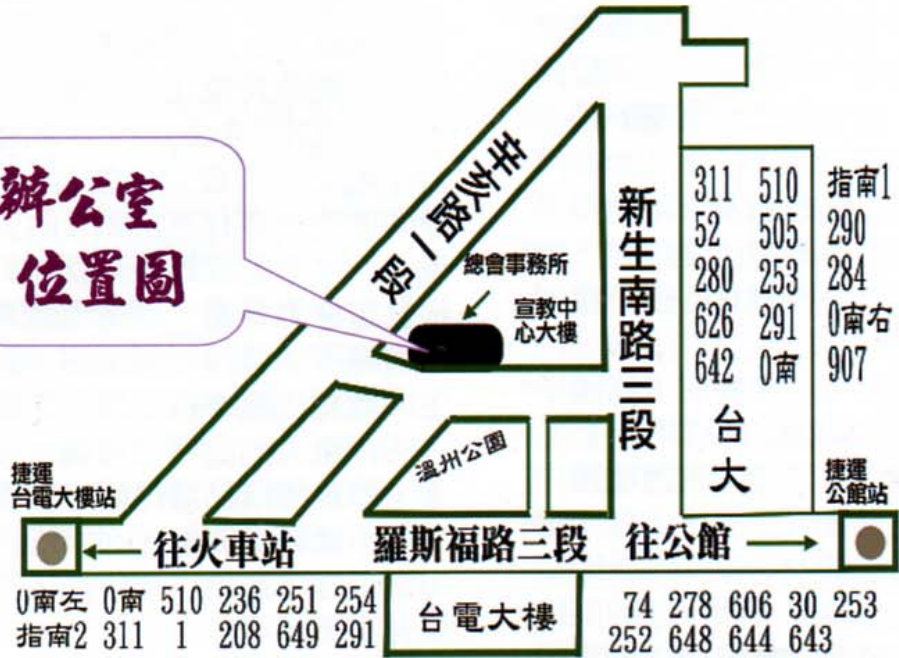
辦公室
位置圖

辛亥路一段

總會事務所

宣教中心大樓

新生南路三段

311 510 指南1
52 505 290
280 253 284
626 291 0南右
642 0南 907

台大

溫州公園

捷運台電大樓站

捷運公館站

往火車站

羅斯福路三段

往公館

0南左 0南 510 236 251 254
指南2 311 1 208 649 291

台電大樓

74 278 606 30 253
252 648 644 643